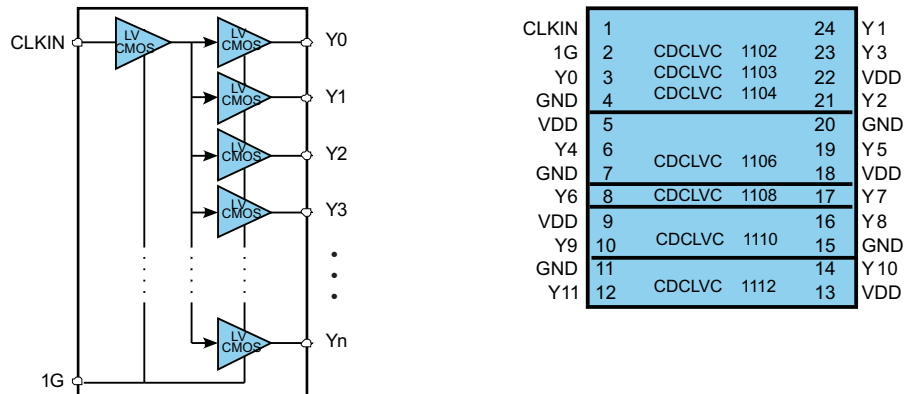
CLKIN

LV CMOS

LV CMOS

Y0

LV CMOS

Y1

LV CMOS

Y2

LV CMOS

Y3

LV CMOS

Yn

1G

| CLKIN | 1 | | 24 | Y1 |
|---|---|---|---|---|
| 1G | 2 | CDCLVC 1102 | 23 | Y3 |
| Y0 | 3 | CDCLVC 1103 | 22 | VDD |
| GND | 4 | CDCLVC 1104 | 21 | Y2 |
| VDD | 5 | | 20 | GND |
| Y4 | 6 | CDCLVC 1106 | 19 | Y5 |
| GND | 7 | | 18 | VDD |
| Y6 | 8 | CDCLVC 1108 | 17 | Y7 |
| VDD | 9 | | 16 | Y8 |
| Y9 | 10 | CDCLVC 1110 | 15 | GND |
| GND | 11 | | 14 | Y10 |
| Y11 | 12 | CDCLVC 1112 | 13 | VDD |